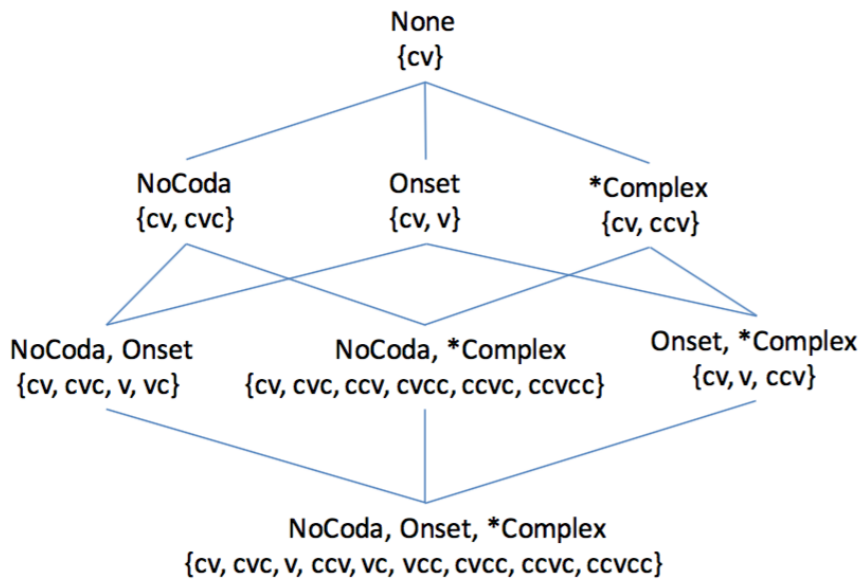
None
{cv}

NoCoda
{cv, cvc}

Onset
{cv, v}

*Complex
{cv, ccv}

NoCoda, Onset
{cv, cvc, v, vc}

NoCoda, *Complex
{cv, cvc, ccv, cvcc, ccvc, ccvcc}

Onset, *Complex
{cv, v, ccv}

NoCoda, Onset, *Complex
{cv, cvc, v, ccv, vc, vcc, cvcc, ccvc, ccvcc}